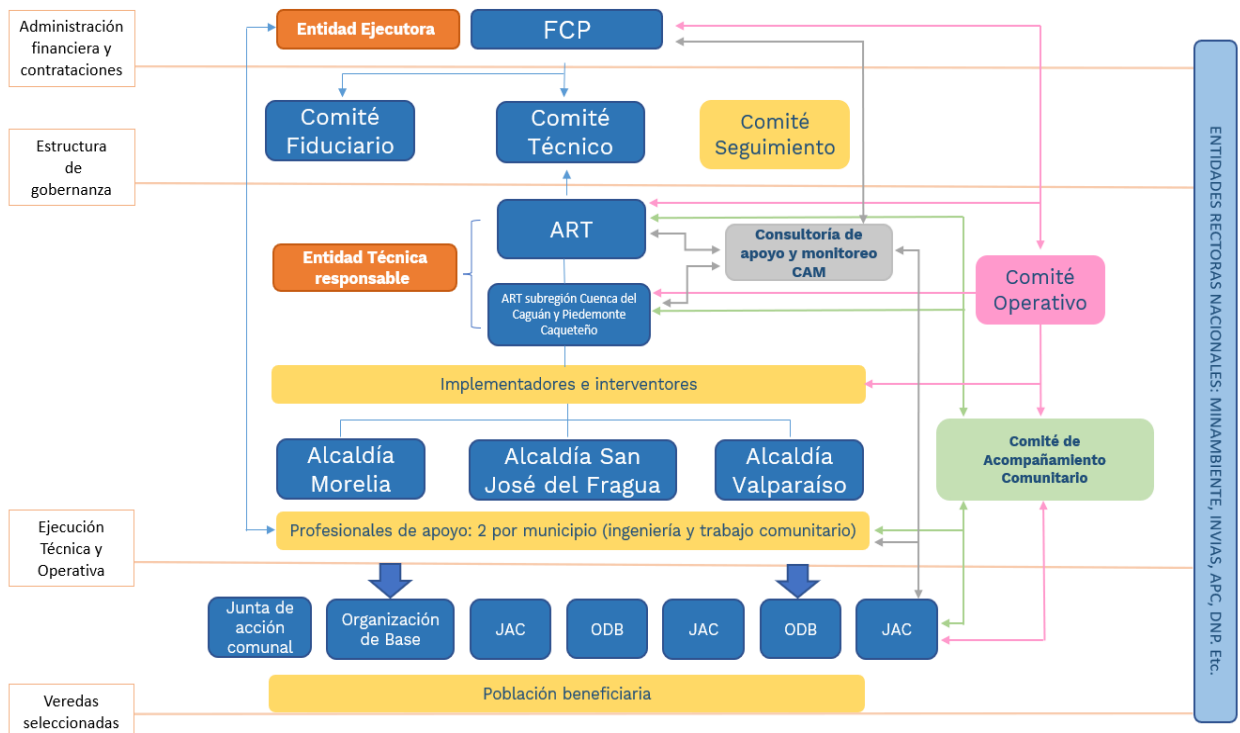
Administración financiera y contrataciones

Entidad Ejecutora

FCP

Comité Fiduciario

Comité Técnico

Comité Seguimiento

Estructura de gobernanza

ART

Consultoría de apoyo y monitoreo CAM

Entidad Técnica responsable

ART subregión Cuenca del Caguán y Piedemonte Caqueteño

Comité Operativo

Implementadores e interventores

Alcaldía Morelia

Alcaldía San José del Fragua

Alcaldía Valparaíso

Comité de Acompañamiento Comunitario

Ejecución Técnica y Operativa

Profesionales de apoyo: 2 por municipio (ingeniería y trabajo comunitario)

Junta de acción comunal

Organización de Base

JAC

ODB

JAC

ODB

JAC

Población beneficiaria

Veredas seleccionadas

ENTIDADES RECTORAS NACIONALES: MINAMBIENTE, INVIAS, APC, DNP, Etc.